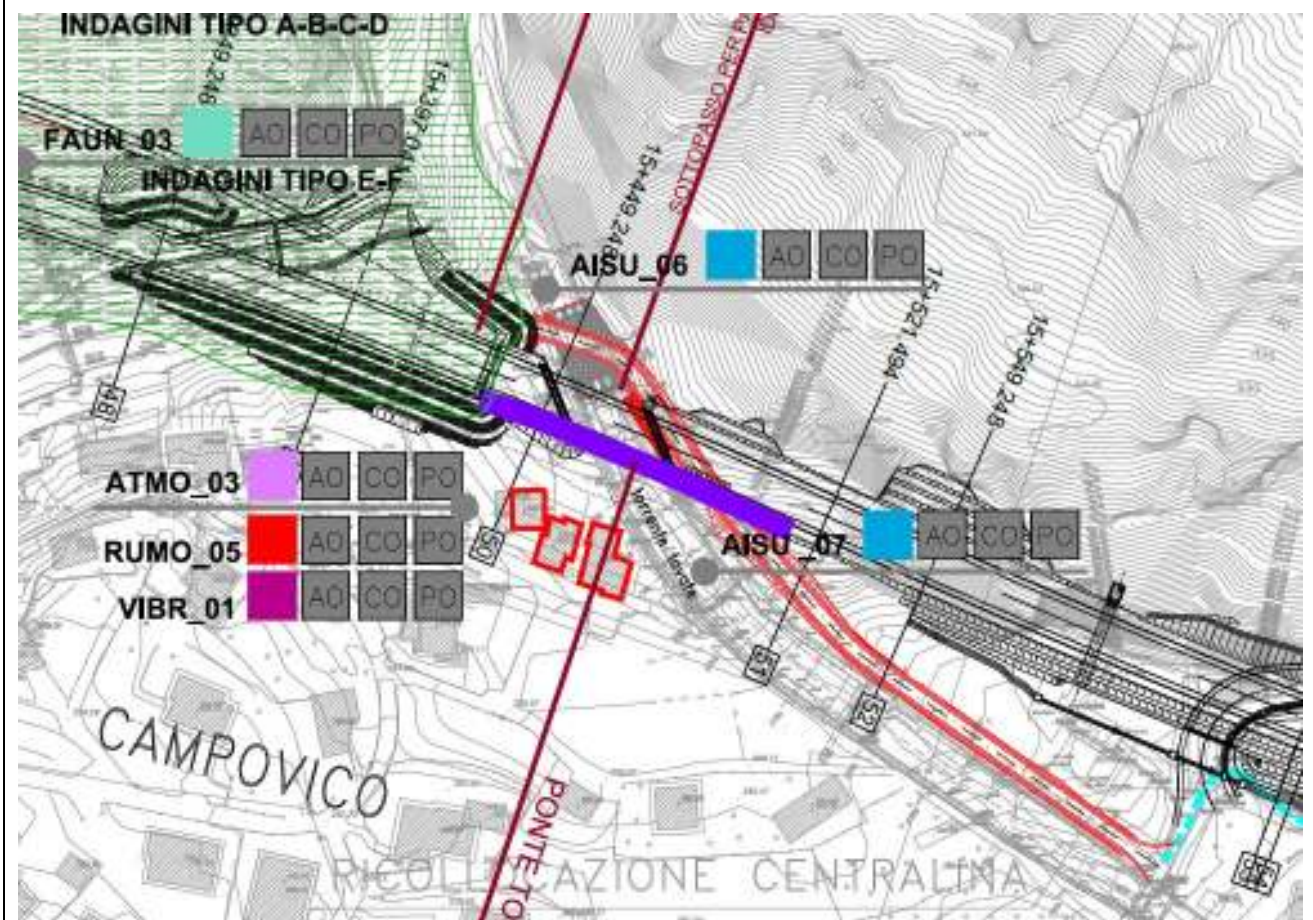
INDAGINI TIPO A-B-C-D

FAUN_03 AO CO PO

INDAGINI TIPO E-F

15+449.248

15+397.01

SOTTOPASSO PER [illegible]

AISU_06 AO CO PO

15+521.494

15+549.248

48

ATMO_03 AO CO PO

RUMO_05 AO CO PO

VIBR_01 AO CO PO

50

torrente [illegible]

AISU_07 AO CO PO

51

52

CAMPOVICO

PONTETO

RICOLLOCAZIONE CENTRALINA